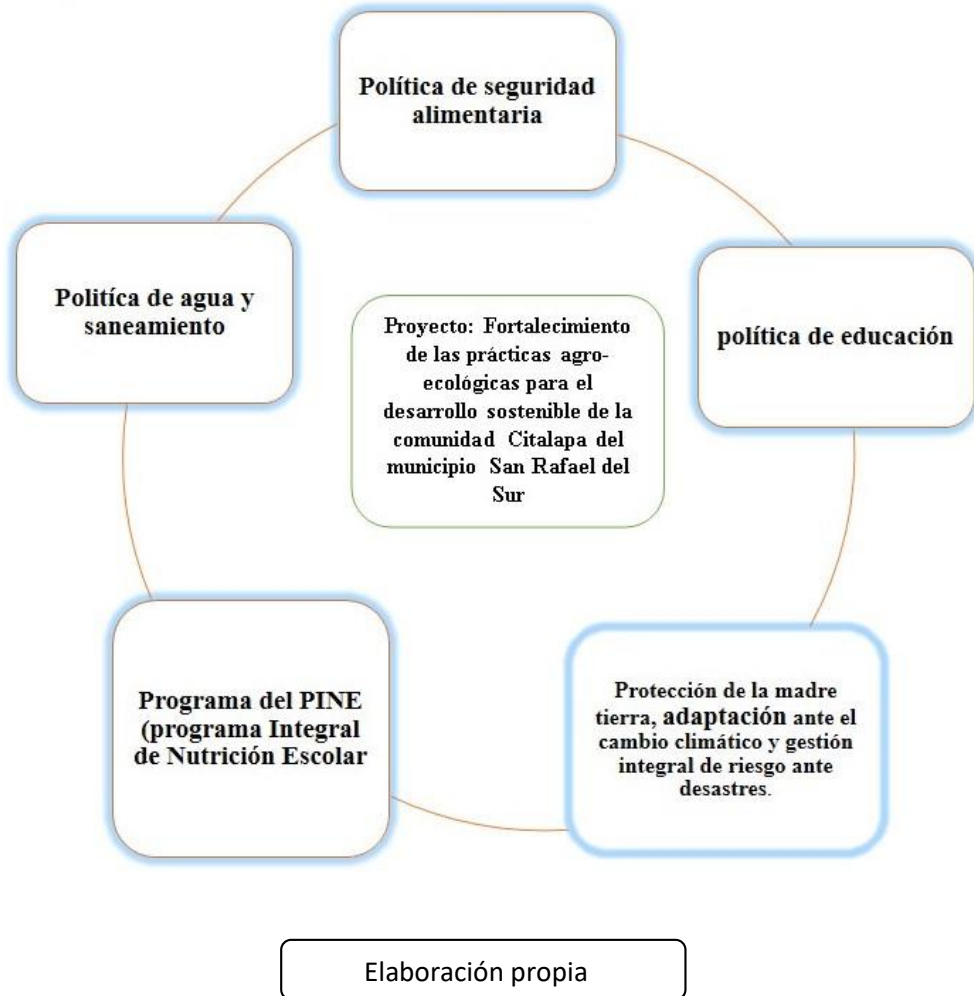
Política de seguridad alimentaria

Política de agua y saneamiento

Proyecto: Fortalecimiento de las prácticas agroecológicas para el desarrollo sostenible de la comunidad Citalapa del municipio San Rafael del Sur

política de educación

Programa del PINE (programa Integral de Nutrición Escolar

Protección de la madre tierra, adaptación ante el cambio climático y gestión integral de riesgo ante desastres.

Elaboración propia